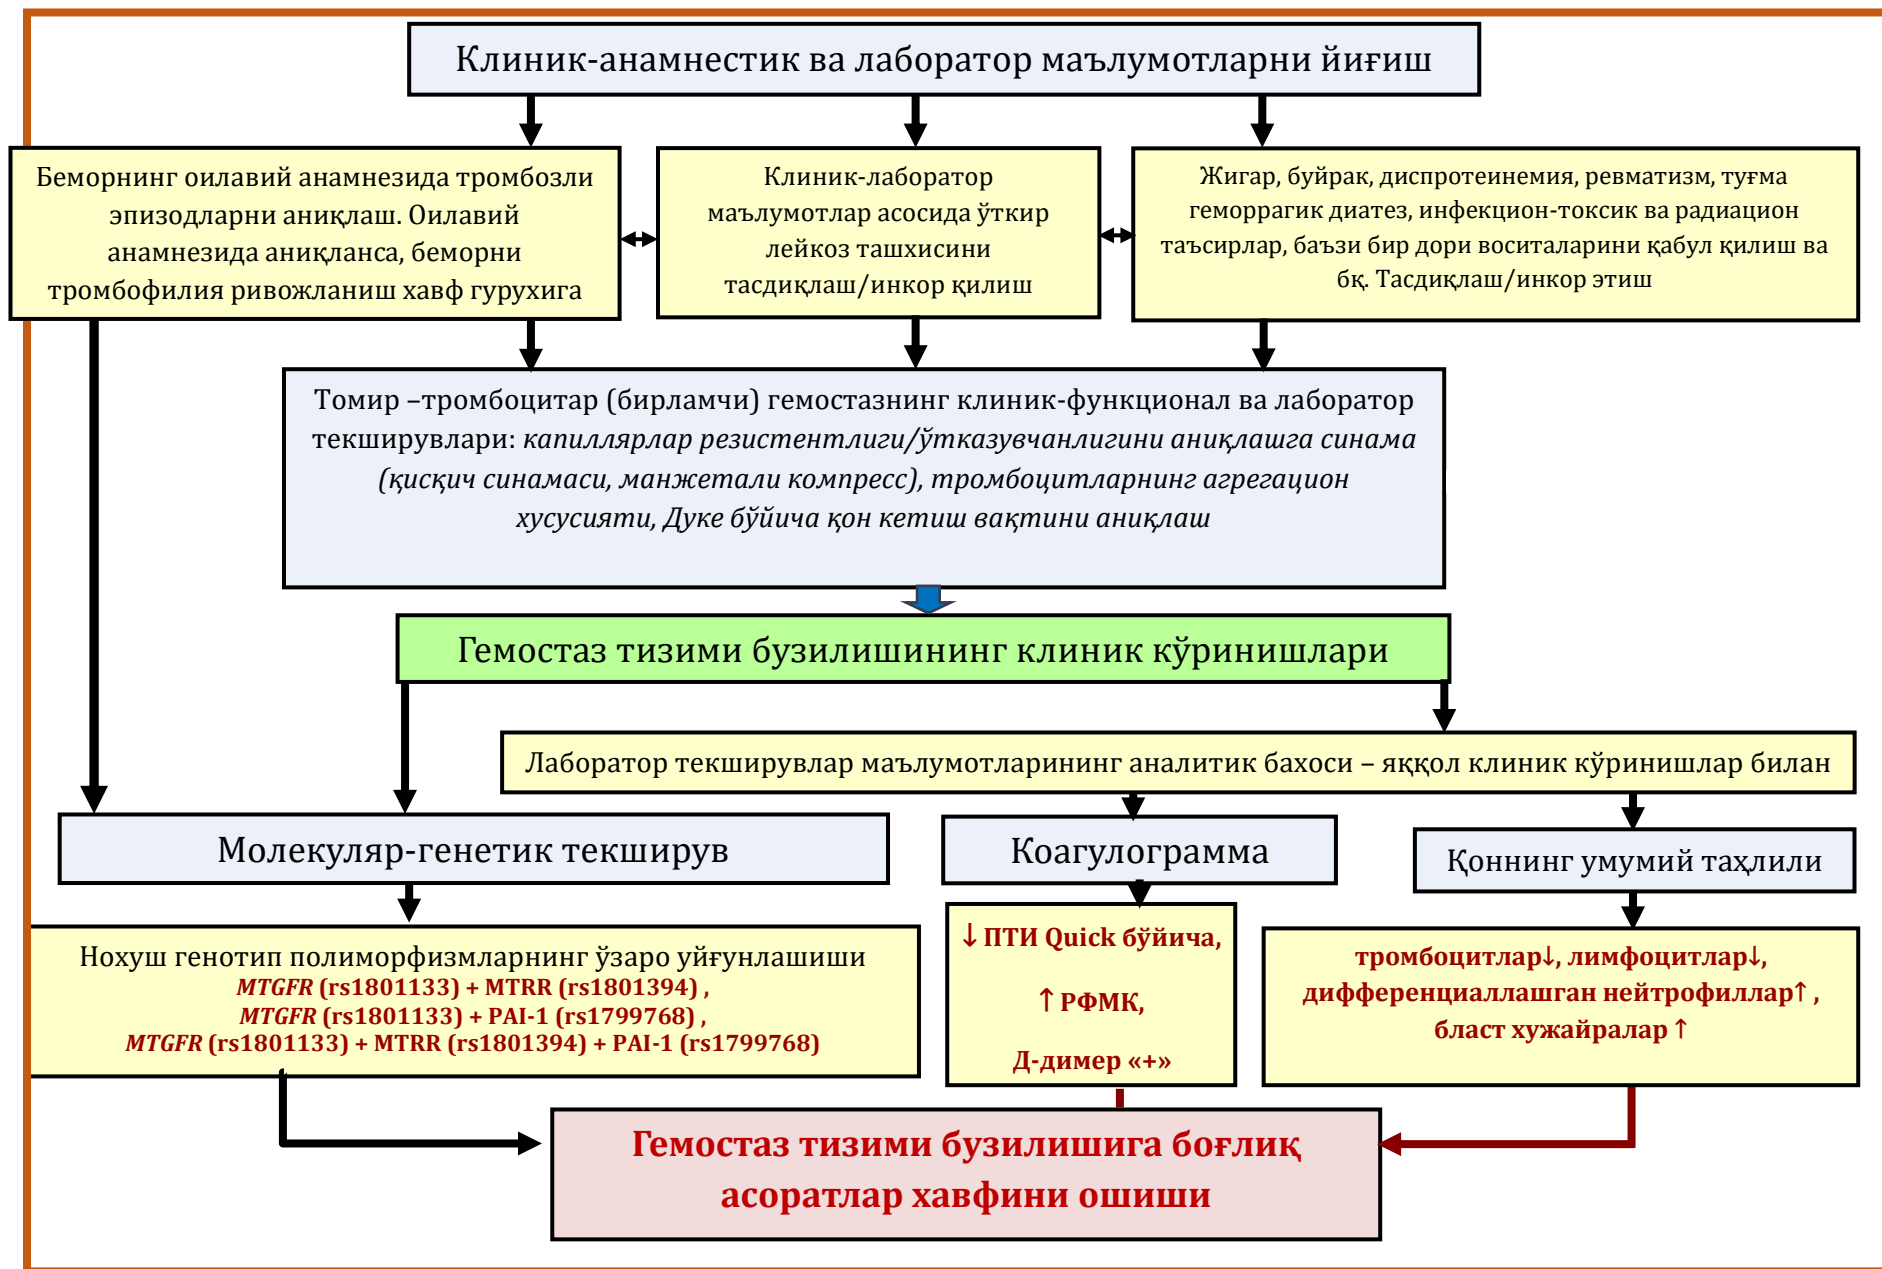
Клиник-анамнестик ва лаборатор маълумотларни йиғиш

Беморнинг оилавий анамнезида тромбозли эпизодларни аниқлаш. Оилавий анамнезида аниқланса, беморни тромбофилия ривожланиш хавф гурухига

Клиник-лаборатор маълумотлар асосида ўткир лейкоз ташхисини тасдиқлаш/инкор қилиш

Жигар, буйрак, диспротеинемия, ревматизм, туғма геморрагик диатез, инфекцион-токсик ва радиацион таъсирлар, баъзи бир дори воситаларини қабул қилиш ва бқ. Тасдиқлаш/инкор этиш

Томир –тромбоцитар (бирламчи) гемостазнинг клиник-функционал ва лаборатор текширувлари: капиллярлар резистентлиги/ўтказувчанлигини аниқлашга синама (қисқич синамаси, манжетали компресс), тромбоцитларнинг агрегацион хусусияти, Дуке бўйича қон кетиш вақтини аниқлаш

Гемостаз тизими бузилишининг клиник кўринишлари

Лаборатор текширувлар маълумотларининг аналитик бахоси – яққол клиник кўринишлар билан

Молекуляр-генетик текширув

Коагулограмма

Қоннинг умумий таҳлили

Нохуш генотип полиморфизмларнинг ўзаро уйғунлашиши
MTGFR (rs1801133) + MTRR (rs1801394) ,
MTGFR (rs1801133) + PAI-1 (rs1799768) ,
MTGFR (rs1801133) + MTRR (rs1801394) + PAI-1 (rs1799768)

↓ ПТИ Quick бўйича,

↑ РФМК,

Д-димер «+»

тромбоцитлар↓, лимфоцитлар↓, дифференциаллашган нейтрофиллар↑ , бласт хужайралар ↑

Гемостаз тизими бузилишига боғлиқ асоратлар хавфини ошиши